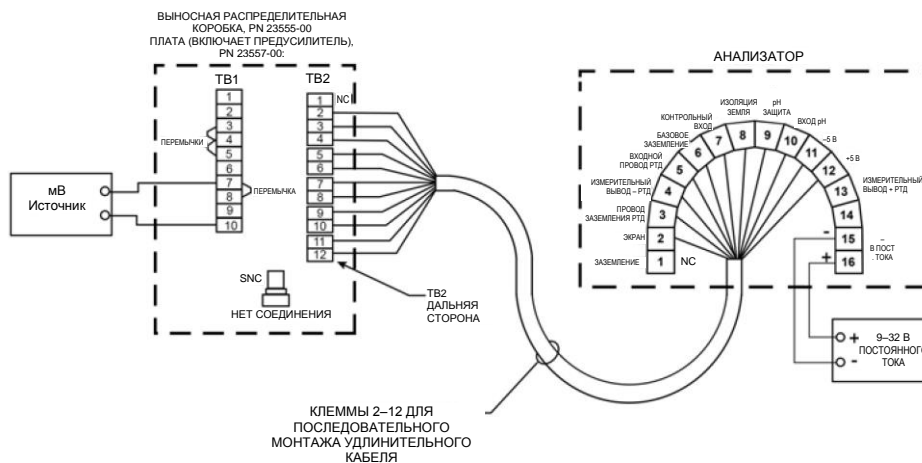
ВЫНОСНАЯ РАСПРЕДЕЛИТЕЛЬНАЯ КОРОБКА, PN 23555-00 ПЛАТА (ВКЛЮЧАЕТ ПРЕДУСИЛИТЕЛЬ), PN 23557-00:

TB1

1
2
3
4
5
6
7
8
9
10

ПЕРЕМЫЧКИ

ПЕРЕМЫЧКА

TB2

1 NC
2
3
4
5
6
7
8
9
10
11
12

мВ
Источник

SNC

НЕТ СОЕДИНЕНИЯ

TB2
ДАЛЬНЯЯ
СТОРОНА

АНАЛИЗАТОР

ЗАЗЕМЛЕНИЕ 1 NC
ЭКРАН 2
ПРОВОД ЗАЗЕМЛЕНИЯ РТД 3
ИЗМЕРИТЕЛЬНЫЙ ВЫВОД – РТД 4
ВХОДНОЙ ПРОВОД РТД 5
БАЗОВОЕ ЗАЗЕМЛЕНИЕ 6
КОНТРОЛЬНЫЙ ВХОД 7
ИЗОЛЯЦИЯ ЗЕМЛЯ 8
pH ЗАЩИТА 9
ВХОД pH 10
–5 В 11
+5 В 12
ИЗМЕРИТЕЛЬНЫЙ ВЫВОД + РТД 13
14
15
16

–
В ПОСТ . ТОКА

-
+

+
-
9–32 В
ПОСТОЯННОГО ТОКА

КЛЕММЫ 2–12 ДЛЯ ПОСЛЕДОВАТЕЛЬНОГО МОНТАЖА УДЛИНИТЕЛЬНОГО КАБЕЛЯ